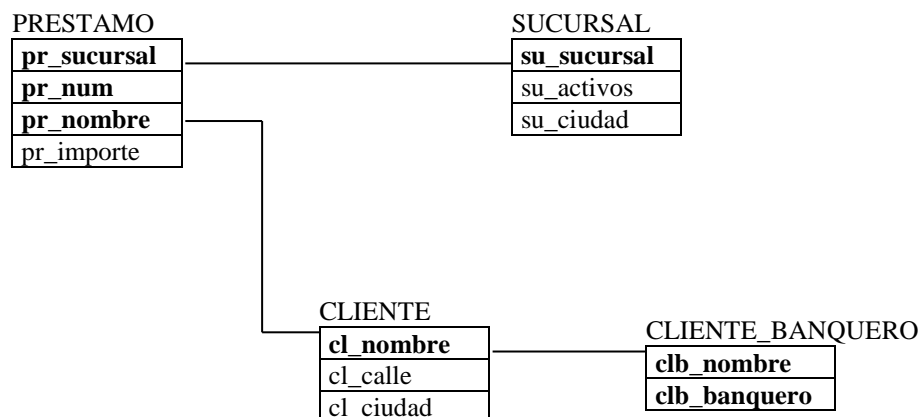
PRESTAMO

| pr_sucursal |
|---|
| pr_num |
| pr_nombre |
| pr_importe |

SUCURSAL

| su_sucursal |
|---|
| su_activos |
| su_ciudad |

CLIENTE

| cl_nombre |
|---|
| cl_calle |
| cl_ciudad |

CLIENTE_BANQUERO

| clb_nombre |
|---|
| clb_banquero |